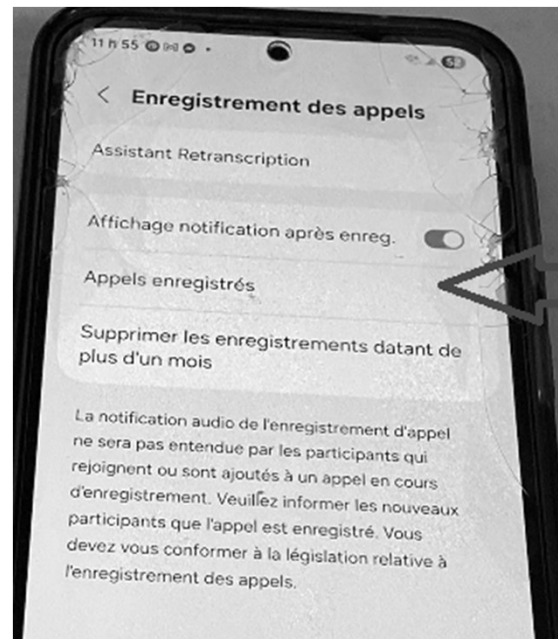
11 h 55

Enregistrement des appels

Assistant Retranscription

Affichage notification après enreg.

Appels enregistrés

Supprimer les enregistrements datant de plus d'un mois

La notification audio de l'enregistrement d'appel ne sera pas entendue par les participants qui rejoignent ou sont ajoutés à un appel en cours d'enregistrement. Veuillez informer les nouveaux participants que l'appel est enregistré. Vous devez vous conformer à la législation relative à l'enregistrement des appels.